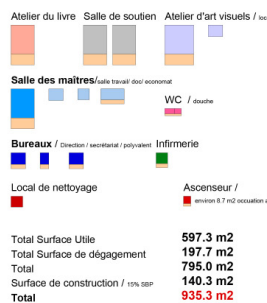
Atelier du livre Salle de soutien Atelier d'art visuels / loc

Salle des maîtres/ salle travail/ doc/ economat

WC / douche

Bureaux / Direction / secrétariat / polyvalent Infirmerie

Local de nettoyage

Ascenseur /
environ 8.7 m2 occuation a

| | |
|---|---|
| Total Surface Utile | 597.3 m2 |
| Total Surface de dégagement | 197.7 m2 |
| Total | 795.0 m2 |
| Surface de construction / 15% SBP | 140.3 m2 |
| Total | 935.3 m2 |